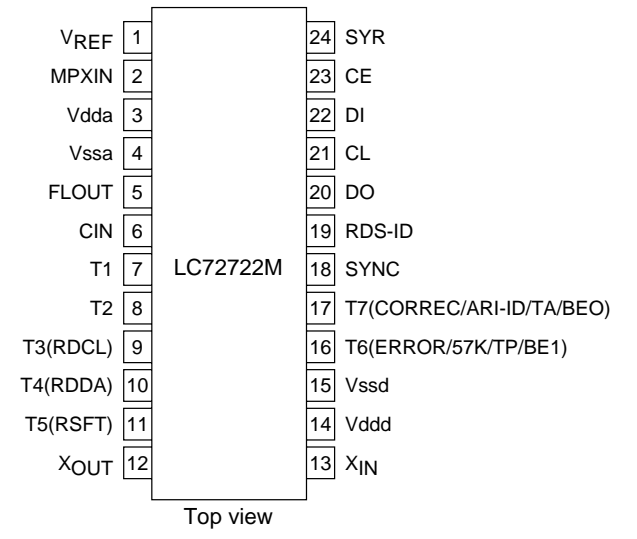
$V_{REF}$ 1
MPXIN 2
Vdda 3
Vssa 4
FLOUT 5
CIN 6
T1 7
T2 8
T3(RDCL) 9
T4(RDDA) 10
T5(RSFT) 11
$X_{OUT}$ 12

LC72722M

24 SYR
23 CE
22 DI
21 CL
20 DO
19 RDS-ID
18 SYNC
17 T7(CORREC/ARI-ID/TA/BEO)
16 T6(ERROR/57K/TP/BE1)
15 Vssd
14 Vddd
13 $X_{IN}$

Top view